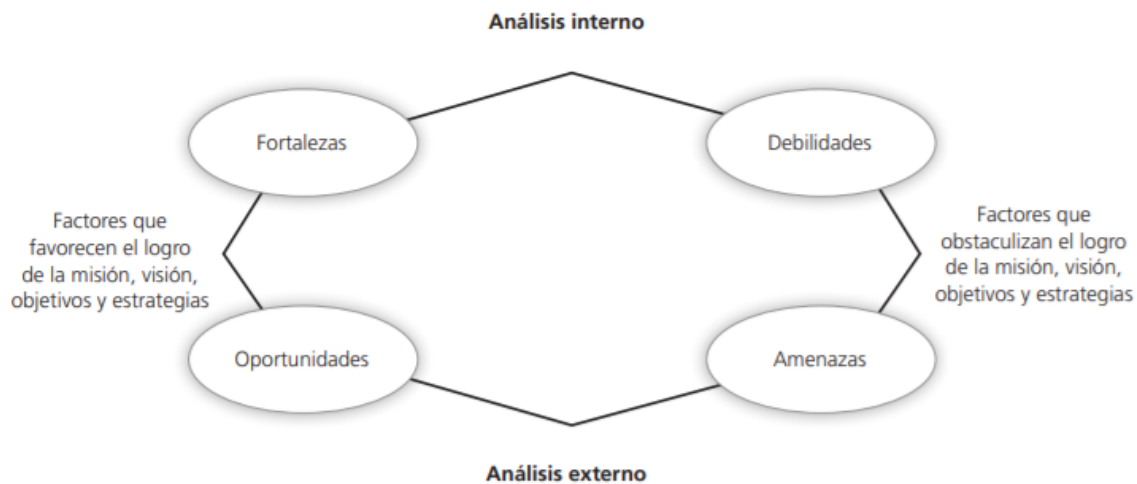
**Análisis interno**

Fortalezas

Debilidades

Factores que favorecen el logro de la misión, visión, objetivos y estrategias

Factores que obstaculizan el logro de la misión, visión, objetivos y estrategias

Oportunidades

Amenazas

**Análisis externo**